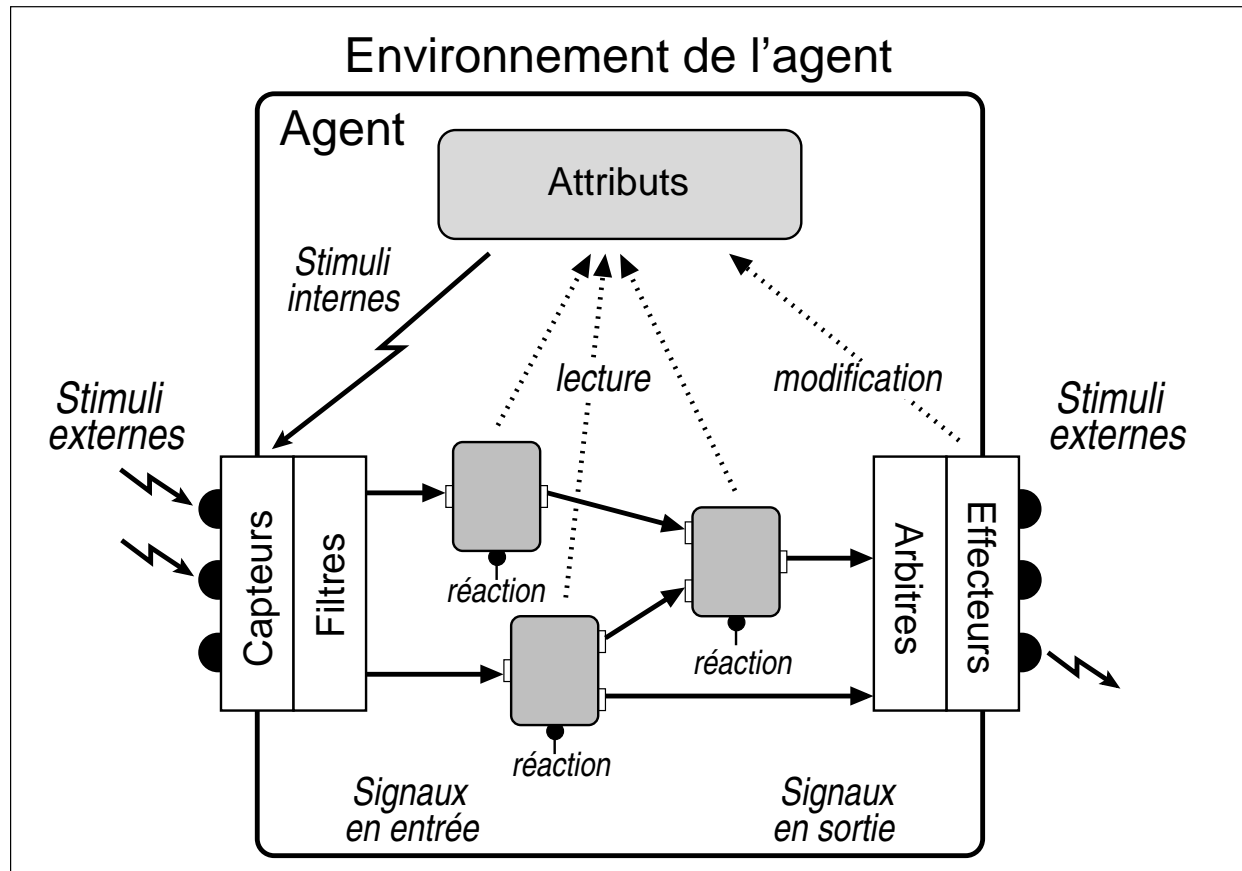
Environnement de l'agent

Agent

Attributs

Stimuli internes

lecture

modification

Stimuli externes

Stimuli externes

Capteurs

Filtres

réaction

réaction

réaction

Arbitres

Effecteurs

Signaux en entrée

Signaux en sortie